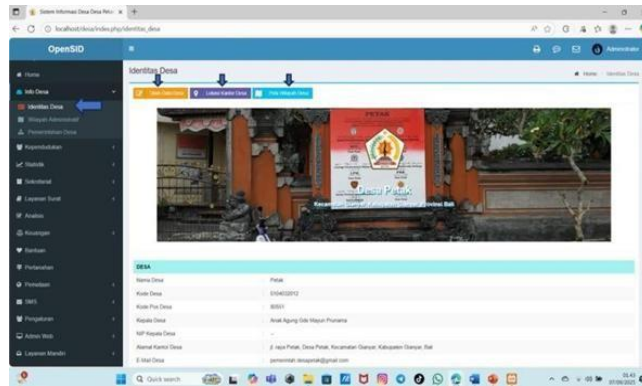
Sistem Informasi Desa Desa Petak ×
localhost/desa/index.php/identitas_desa

OpenSID

Administrator

Home
Info Desa
Identitas Desa
Wilayah Administratif
Pemerintahan Desa
Kependudukan
Statistik
Sekretariat
Layanan Surat
Analisis
Keuangan
Bantuan
Pertanahan
Pemetaan
SMS
Pengaturan
Admin Web
Layanan Mandiri

Identitas Desa
Home Identitas Desa

Ubah Data Desa
Lokasi Kantor Desa
Peta Wilayah Desa

PETAK
Desa Petak
Kecamatan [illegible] Kabupaten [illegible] Provinsi Bali

DESA

| | |
|---|---|
| Nama Desa | Petak |
| Kode Desa | 5104032012 |
| Kode Pos Desa | 80551 |
| Kepala Desa | Anak Agung Gde Mayun Prunama |
| NIP Kepala Desa | - |
| Alamat Kantor Desa | Jl. raya Petak, Desa Petak, Kecamatan Gianyar, Kabupaten Gianyar, Bali |
| E-Mail Desa | pemerintah.desapetak@gmail.com |

Quick search